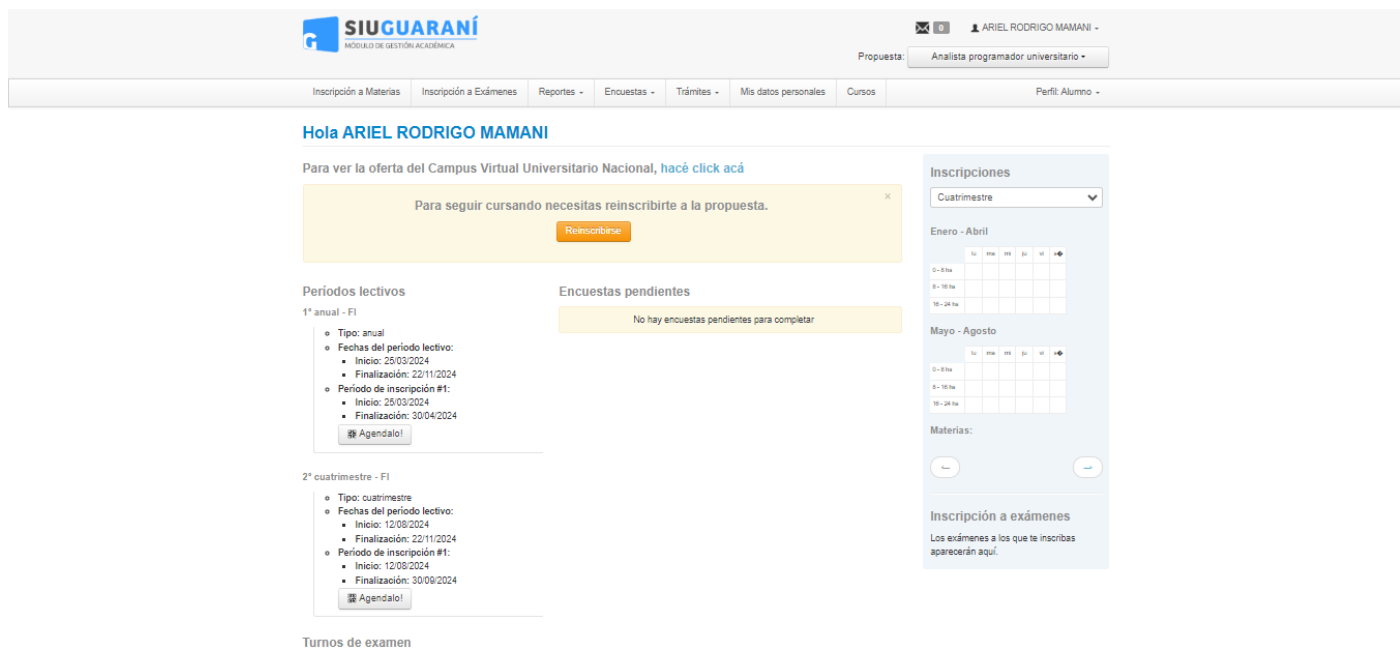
SIUGUARANÍ
MÓDULO DE GESTIÓN ACADÉMICA

0 ARIEL RODRIGO MAMANI

Propuesta: Analista programador universitario

Inscripción a Materias | Inscripción a Exámenes | Reportes | Encuestas | Trámites | Mis datos personales | Cursos | Perfil: Alumno

Hola ARIEL RODRIGO MAMANI

Para ver la oferta del Campus Virtual Universitario Nacional, hacé click acá

Para seguir cursando necesitas reinscribirte a la propuesta.

Reinscribirse

×

Períodos lectivos

1° anual - FI

- Tipo: anual
- Fechas del período lectivo:
  - Inicio: 25/03/2024
  - Finalización: 22/11/2024
- Período de inscripción #1:
  - Inicio: 25/03/2024
  - Finalización: 30/04/2024

Agendalo!

2° cuatrimestre - FI

- Tipo: cuatrimestre
- Fechas del período lectivo:
  - Inicio: 12/08/2024
  - Finalización: 22/11/2024
- Período de inscripción #1:
  - Inicio: 12/08/2024
  - Finalización: 30/09/2024

Agendalo!

Turnos de examen

Encuestas pendientes

No hay encuestas pendientes para completar

Inscripciones

Cuatrimestre

Enero - Abril

| | lu | ma | mi | ju | vi | sá |
|---|---|---|---|---|---|---|
| 0 - 8 hs | | | | | | |
| 8 - 16 hs | | | | | | |
| 16 - 24 hs | | | | | | |

Mayo - Agosto

| | lu | ma | mi | ju | vi | sá |
|---|---|---|---|---|---|---|
| 0 - 8 hs | | | | | | |
| 8 - 16 hs | | | | | | |
| 16 - 24 hs | | | | | | |

Materias:

Inscripción a exámenes

Los exámenes a los que te inscribas aparecerán aquí.